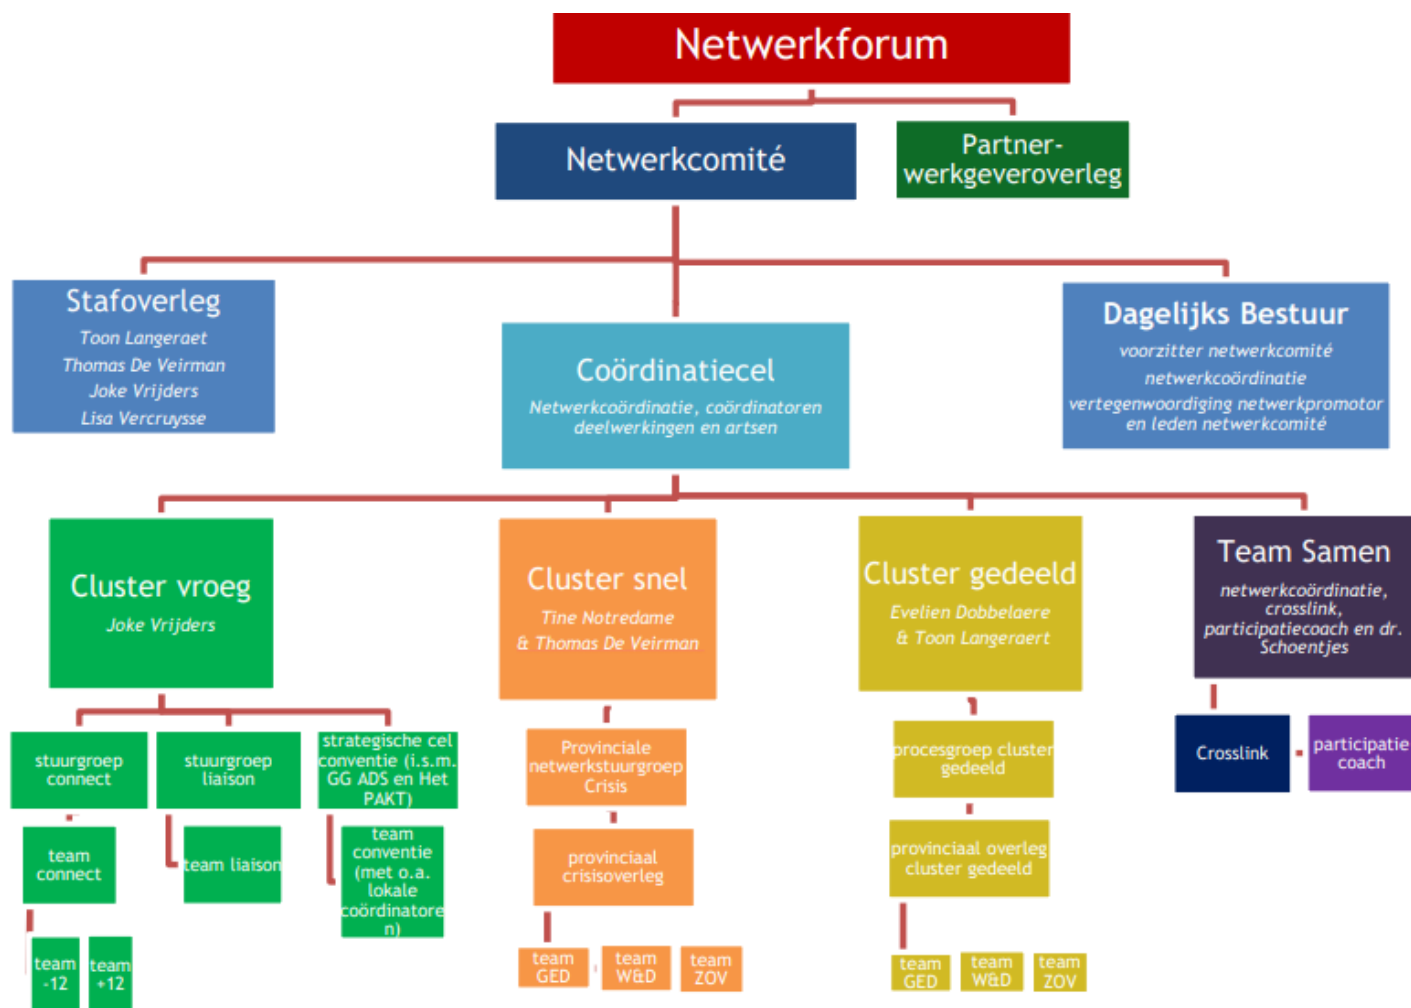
Netwerkforum

Netwerkcomité

Partner-werkgeveroverleg

Stafoverleg
Toon Langeraet
Thomas De Veirman
Joke Vrijders
Lisa Vercruysse

Coördinatiecel
Netwerkcoördinatie, coördinatoren deelwerkingen en artsen

Dagelijks Bestuur
voorzitter netwerkcomité
netwerkcoördinatie
vertegenwoordiging netwerkpromotor en leden netwerkcomité

Cluster vroeg
Joke Vrijders

Cluster snel
Tine Notredame
& Thomas De Veirman

Cluster gedeeld
Evelien Dobbelaere
& Toon Langeraert

Team Samen
netwerkcoördinatie, crosslink, participatiecoach en dr. Schoentjes

stuurgroep connect

stuurgroep liaison

strategische cel conventie (i.s.m. GG ADS en Het PAKT)

team connect

team liaison

team conventie (met o.a. lokale coördinatoren)

team -12

team +12

Provinciale netwerkstuurgroep Crisis

provinciaal crisisoverleg

team GED

team W&D

team ZOV

procesgroep cluster gedeeld

provinciaal overleg cluster gedeeld

team GED

team W&D

team ZOV

Crosslink

participatie coach